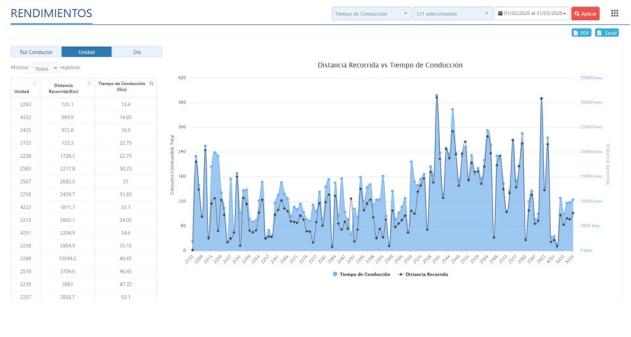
RENDIMIENTOS

Tiempo de Conducción

121 seleccionados

01/03/2020 al 31/03/2020

Aplicar

PDF

Excel

Rut Conductor | Unidad | Día

Mostrar Todos registros

| Unidad | Distancia Recorrida(Km) | Tiempo de Conducción (Hrs) |
|---|---|---|
| 2283 | 725.1 | 13.4 |
| 4322 | 889.9 | 14.85 |
| 2425 | 972.8 | 16.9 |
| 2132 | 1322 | 22.75 |
| 2236 | 1726.1 | 22.75 |
| 2583 | 2217.8 | 30.25 |
| 2567 | 2692.5 | 31 |
| 2258 | 2409.7 | 31.85 |
| 4222 | 1811.7 | 33.1 |
| 2213 | 2602.1 | 34.05 |
| 4251 | 2204.9 | 34.6 |
| 2258 | 2804.9 | 35.15 |
| 2289 | 10549.2 | 40.65 |
| 2519 | 3794.6 | 46.45 |
| 2239 | 3693 | 47.35 |
| 2257 | 2858.7 | 50.1 |

Distancia Recorrida vs Tiempo de Conducción

Consumo Combustible Total

Distancia Recorrida

420
360
300
240
180
120
60
0

35000 kms
30000 kms
25000 kms
20000 kms
15000 kms
10000 kms
5000 kms
0 kms

Tiempo de Conducción
Distancia Recorrida